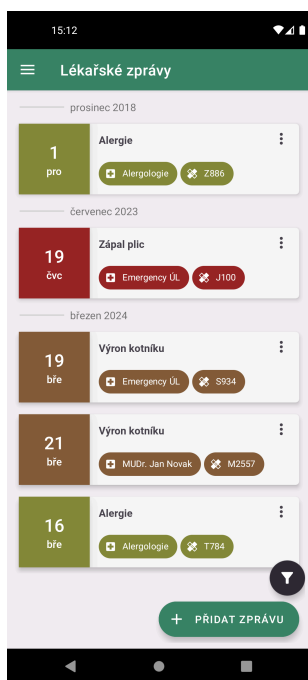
15:12

Lékařské zprávy

prosinec 2018

1
pro

Alergie

Alergologie

Z886

červenec 2023

19
čvc

Zápal plic

Emergency ÚL

J100

březen 2024

19
bře

Výron kotníku

Emergency ÚL

S934

21
bře

Výron kotníku

MUDr. Jan Novak

M2557

16
bře

Alergie

Alergologie

T784

+ PŘIDAT ZPRÁVU